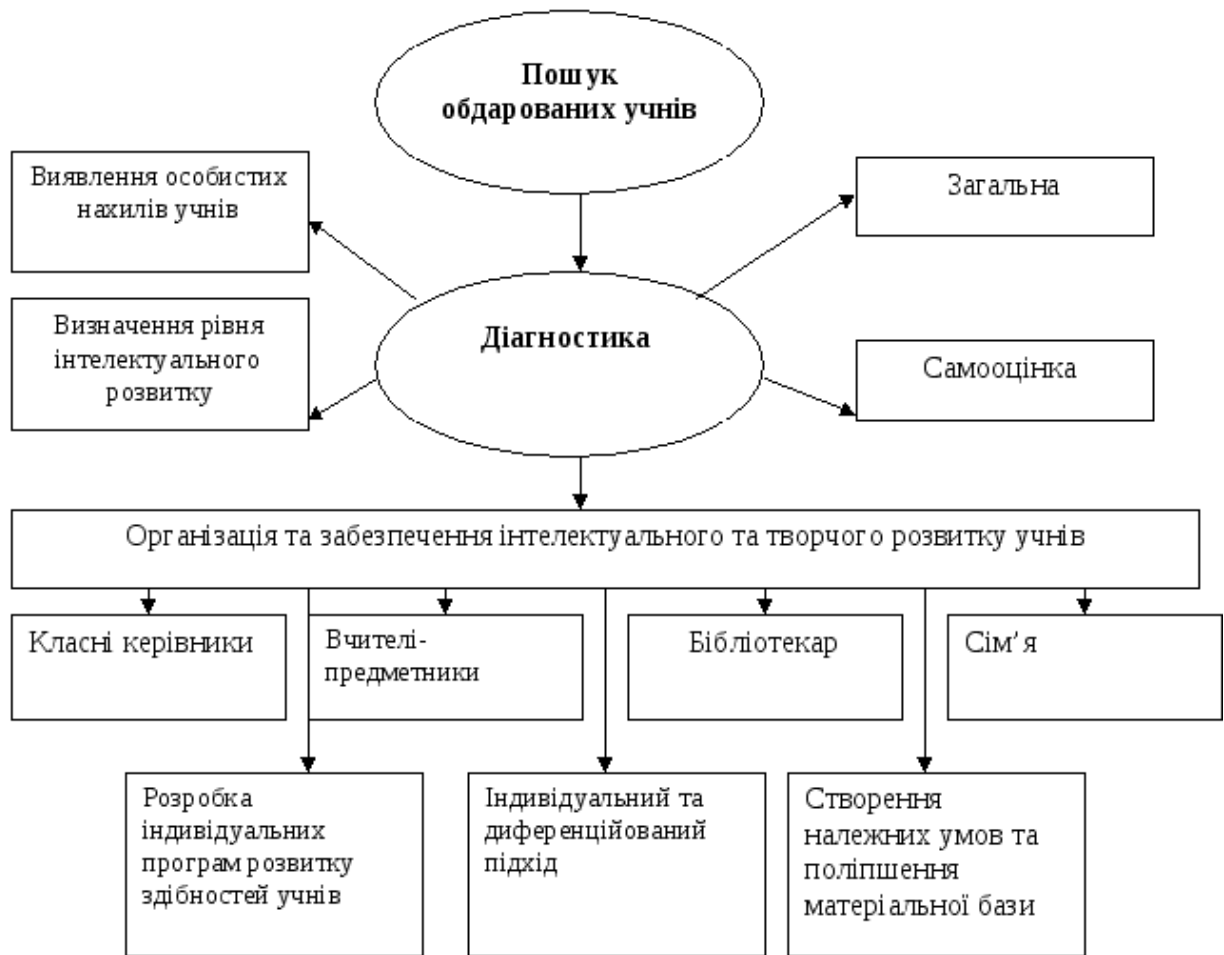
Пошук обдарованих учнів

Виявлення особистих нахилів учнів

Загальна

Визначення рівня інтелектуального розвитку

Діагностика

Самооцінка

Організація та забезпечення інтелектуального та творчого розвитку учнів

Класні керівники

Вчителі-предметники

Бібліотекар

Сім’я

Розробка індивідуальних програм розвитку здібностей учнів

Індивідуальний та диференційований підхід

Створення належних умов та поліпшення матеріальної бази